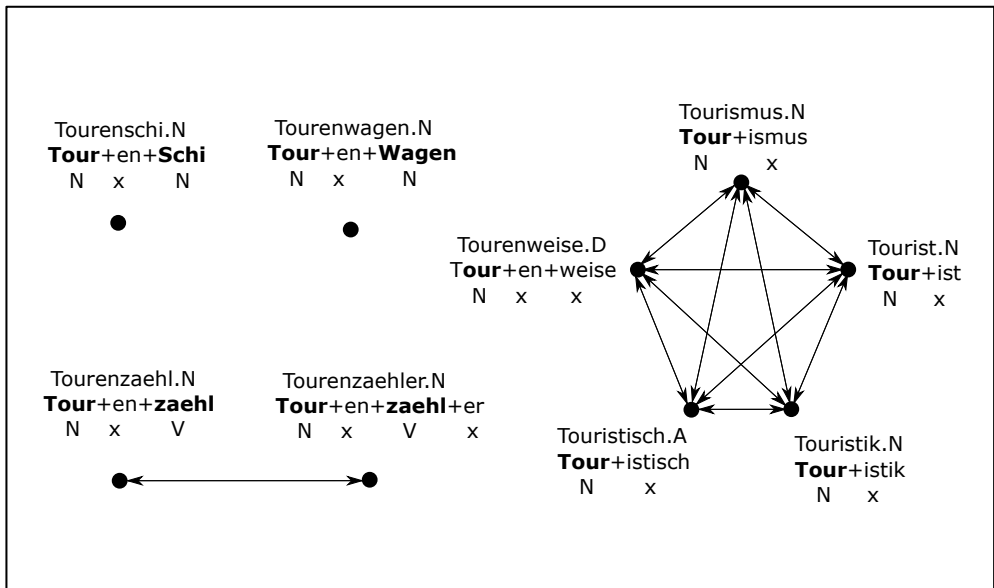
Tourenschi.N
**Tour**+en+**Schi**
N x N

Tourenwagen.N
**Tour**+en+**Wagen**
N x N

Tourismus.N
**Tour**+ismus
N x

Tourenweise.D
T**our**+en+weise
N x x

Tourist.N
**Tour**+ist
N x

Tourenzaehl.N
**Tour**+en+**zaehl**
N x V

Tourenzaehler.N
**Tour**+en+**zaehl**+er
N x V x

Touristisch.A
**Tour**+istisch
N x

Touristik.N
**Tour**+istik
N x